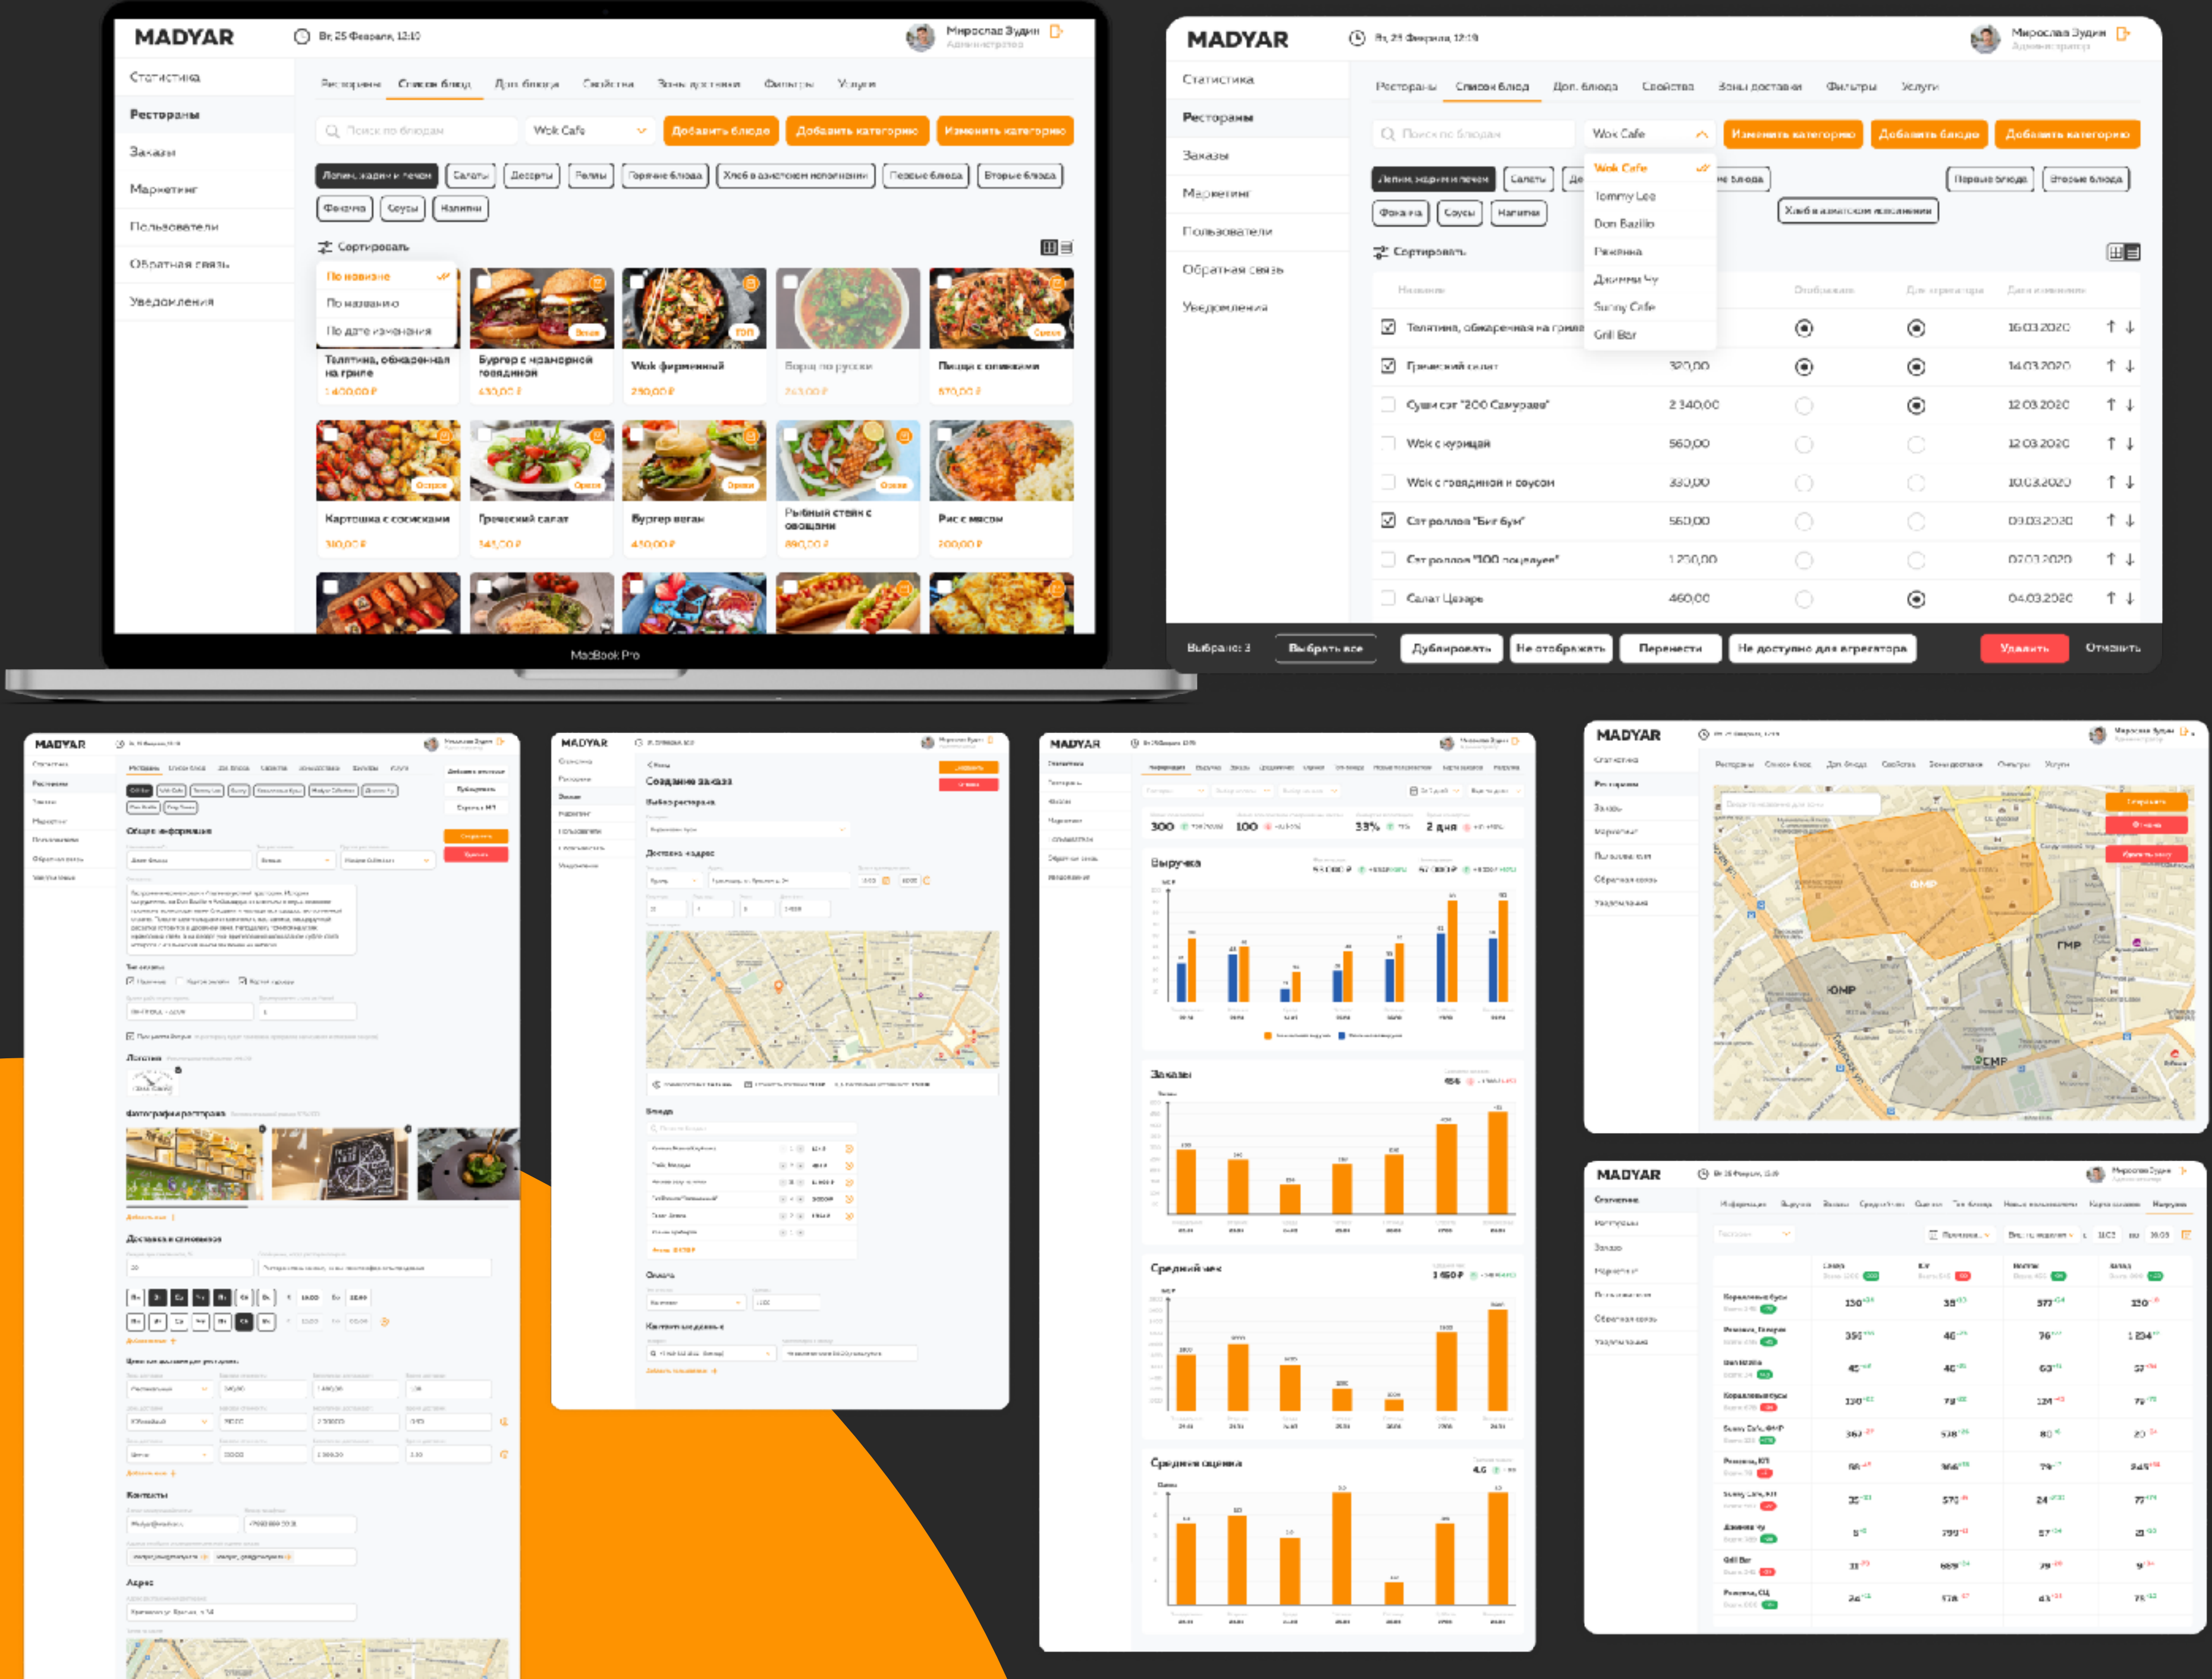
MADYAR
Вт, 25 Февраля, 12:10
Мирослав Зудин
Администратор

Статистика
Рестораны
Заказы
Маркетинг
Пользователи
Обратная связь
Уведомления

Рестораны
Список блюд
Доп. блюда
Свойства
Зоны доставки
Фильтры
Услуги

Поиск по блюдам
Wok Cafe
Добавить блюдо
Добавить категорию
Изменить категорию

Лепешка, жареная и печеное
Салаты
Десерты
Роллы
Горячие блюда
Хлеб в азиатском исполнении
Первые блюда
Вторые блюда
Фокачча
Соусы
Напитки

Сортировать
По новизне
По названию
По дате изменения

Телятина, обжаренная на гриле
1 400,00 ₽
Бургер с мраморной говядиной
430,00 ₽
Wok фирменный
290,00 ₽
Борщ по-русски
243,00 ₽
Пицца с оливками
570,00 ₽
Картошка с сосисками
310,00 ₽
Греческий салат
345,00 ₽
Бургер веган
410,00 ₽
Рыбный стейк с овощами
890,00 ₽
Рис с мясом
200,00 ₽

MacBook Pro

MADYAR
Вт, 25 Февраля, 12:10
Мирослав Зудин
Администратор

Статистика
Рестораны
Заказы
Маркетинг
Пользователи
Обратная связь
Уведомления

Рестораны
Список блюд
Доп. блюда
Свойства
Зоны доставки
Фильтры
Услуги

Поиск по блюдам
Wok Cafe
Изменить категорию
Добавить блюдо
Добавить категорию

Wok Cafe
Tommy Lee
Don Bazilio
Раковина
Джимми Чу
Sunny Cafe
Grill Bar

Лепешка, жареная и печеное
Салаты
Первые блюда
Вторые блюда
Фокачча
Соусы
Напитки
Хлеб в азиатском исполнении

Сортировать
Название
Отображать
Для агрегатора
Дата изменения

| | Название | Цена | Отображать | Для агрегатора | Дата изменения |
|---|---|---|---|---|---|
| ☑ | Телятина, обжаренная на гриле | | | | 16.03.2020 |
| ☑ | Греческий салат | 320,00 | | | 14.03.2020 |
| ☐ | Суши сет "200 Самураев" | 2 340,00 | | | 12.03.2020 |
| ☐ | Wok с курицей | 560,00 | | | 12.03.2020 |
| ☐ | Wok с говядиной и соусом | 330,00 | | | 10.03.2020 |
| ☑ | Сет роллов "Бит бум" | 560,00 | | | 03.03.2020 |
| ☐ | Сет роллов "100 попугаев" | 1 270,00 | | | 07.03.2020 |
| ☐ | Салат Цезарь | 460,00 | | | 04.03.2020 |

Выбрано: 3
Выбрать все
Дублировать
Не отображать
Перенести
Не доступно для агрегатора
Удалить
Отменить

MADYAR
Общая информация
Доставка и самовывоз
Контакты
Адрес
Логотип
Фотографии ресторана

MADYAR
Создание заказа
Выбор ресторана
Доставка и адрес
Блюда
Оплата
Контактные данные

MADYAR
Выручка
Заказы
Средний чек
Средняя оценка
300
100
33%
2 дня

MADYAR
Статистика
Рестораны
Заказы
Маркетинг
Пользователи
Обратная связь
Уведомления
Рестораны
Список блюд
Доп. блюда
Свойства
Зоны доставки
Фильтры
Услуги
ФМР
ГМР
ЮМР
ЧМР

MADYAR
Статистика
Рестораны
Заказы
Маркетинг
Пользователи
Обратная связь
Уведомления